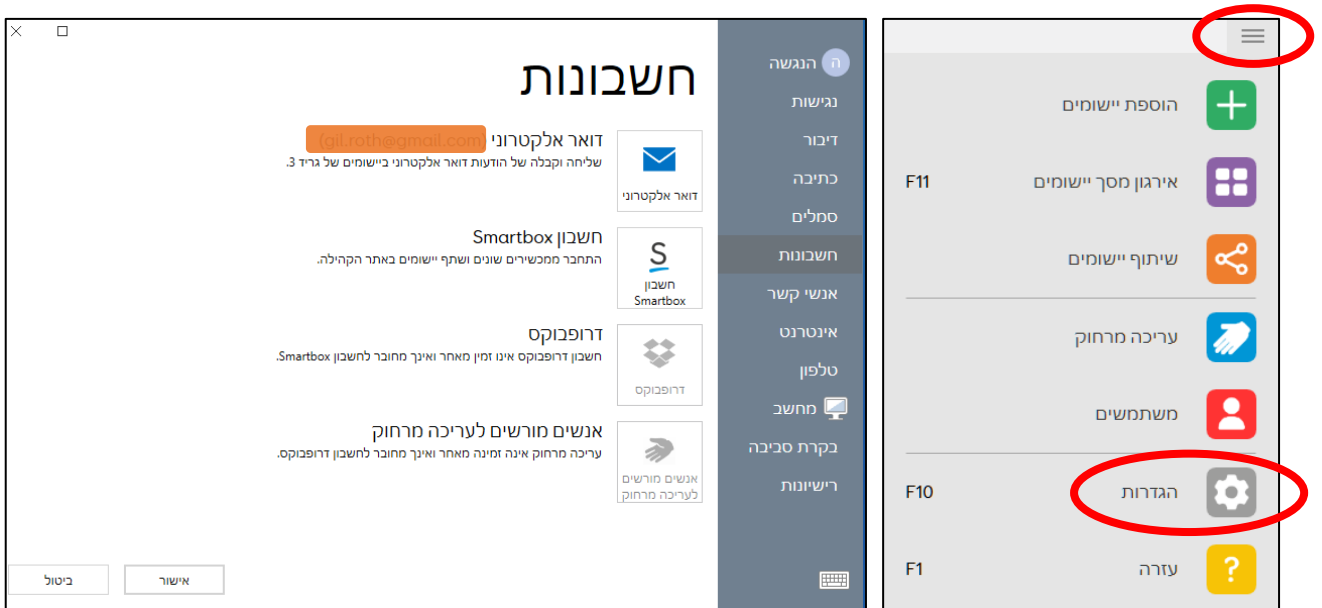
הוספת יישומים

אירגון מסך יישומים F11

שיתוף יישומים

עריכה מרחוק

משתמשים

הגדרות F10

עזרה F1

ה הנגשה
נגישות
דיבור
כתיבה
סמלים
חשבונות
אנשי קשר
אינטרנט
טלפון
מחשב
בקרת סביבה
רישיונות

חשבונות

דואר אלקטרוני gil.roth@gmail.com
שליחה וקבלה של הודעות דואר אלקטרוני ביישומים של גריד 3.
דואר אלקטרוני

חשבון Smartbox
התחבר ממכשירים שונים ושתף יישומים באתר הקהילה.
חשבון Smartbox

דרופבוקס
חשבון דרופבוקס אינו זמין מאחר ואינך מחובר לחשבון Smartbox.
דרופבוקס

אנשים מורשים לעריכה מרחוק
עריכה מרחוק אינה זמינה מאחר ואינך מחובר לחשבון דרופבוקס.
אנשים מורשים לעריכה מרחוק

אישור
ביטול